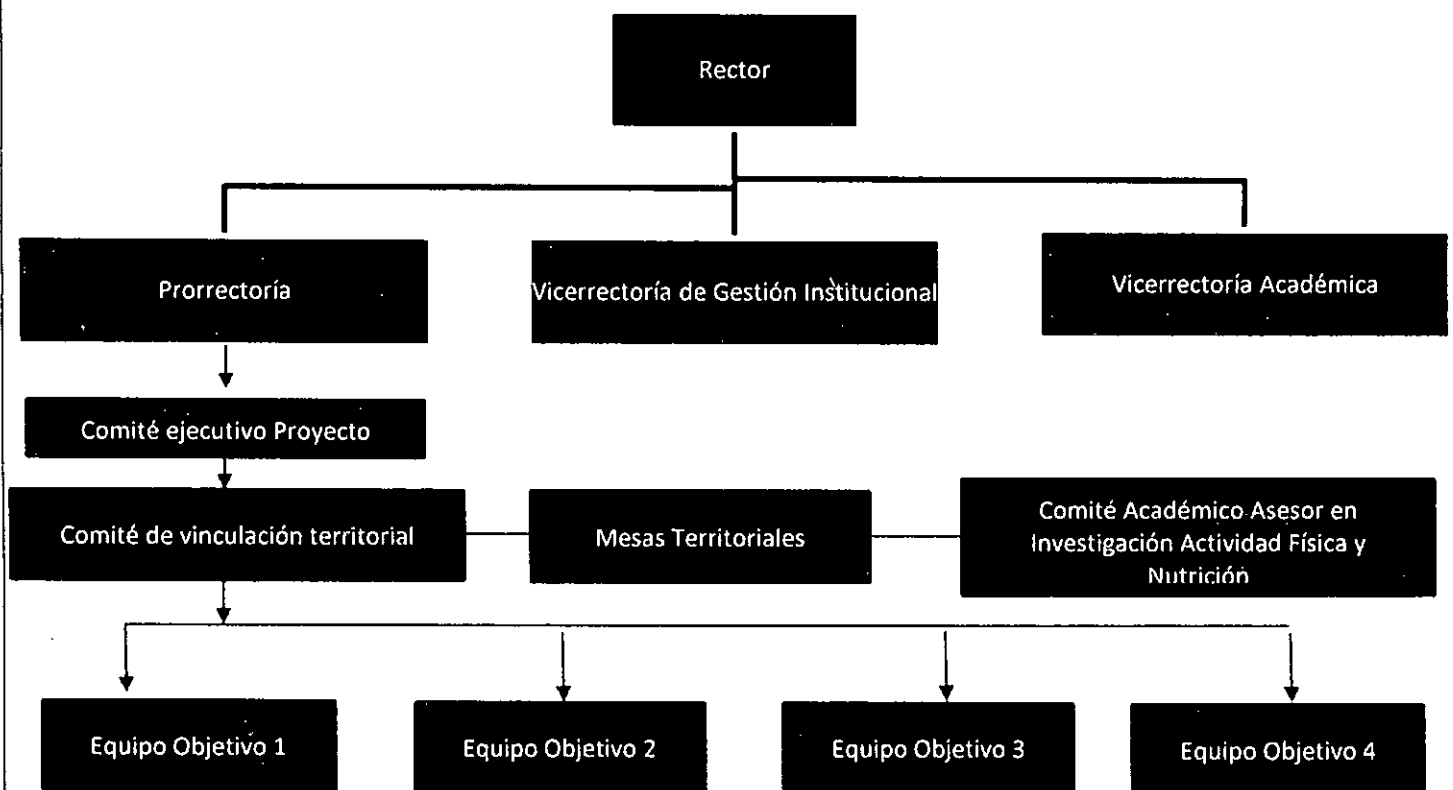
Rector

Prorrectoría

Vicerrectoría de Gestión Institucional

Vicerrectoría Académica

Comité ejecutivo Proyecto

Comité de vinculación territorial

Mesas Territoriales

Comité Académico Asesor en Investigación Actividad Física y Nutrición

Equipo Objetivo 1

Equipo Objetivo 2

Equipo Objetivo 3

Equipo Objetivo 4